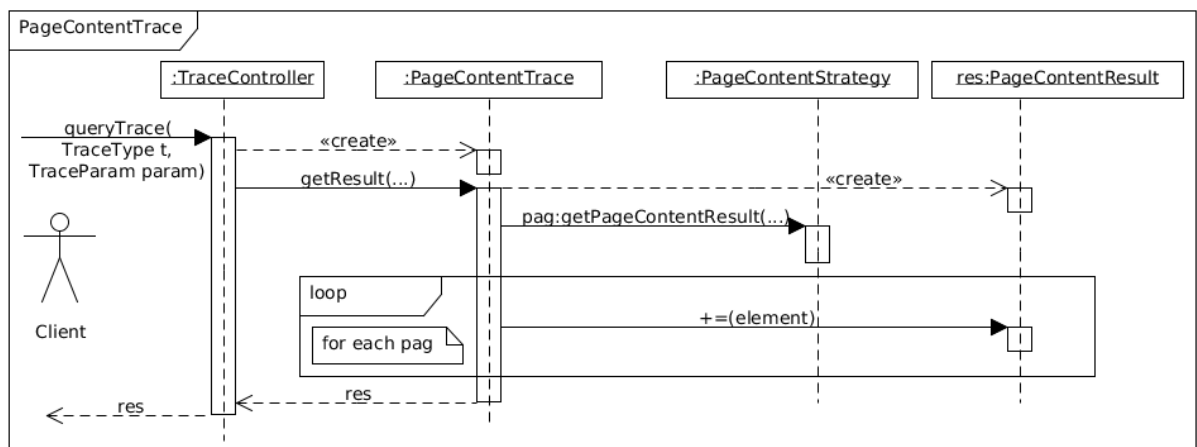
PageContentTrace

:TraceController

:PageContentTrace

:PageContentStrategy

res:PageContentResult

queryTrace( TraceType t, TraceParam param)

«create»

getResult(...)

«create»

pag:getPageContentResult(...)

Client

loop

for each pag

+=(element)

res

res